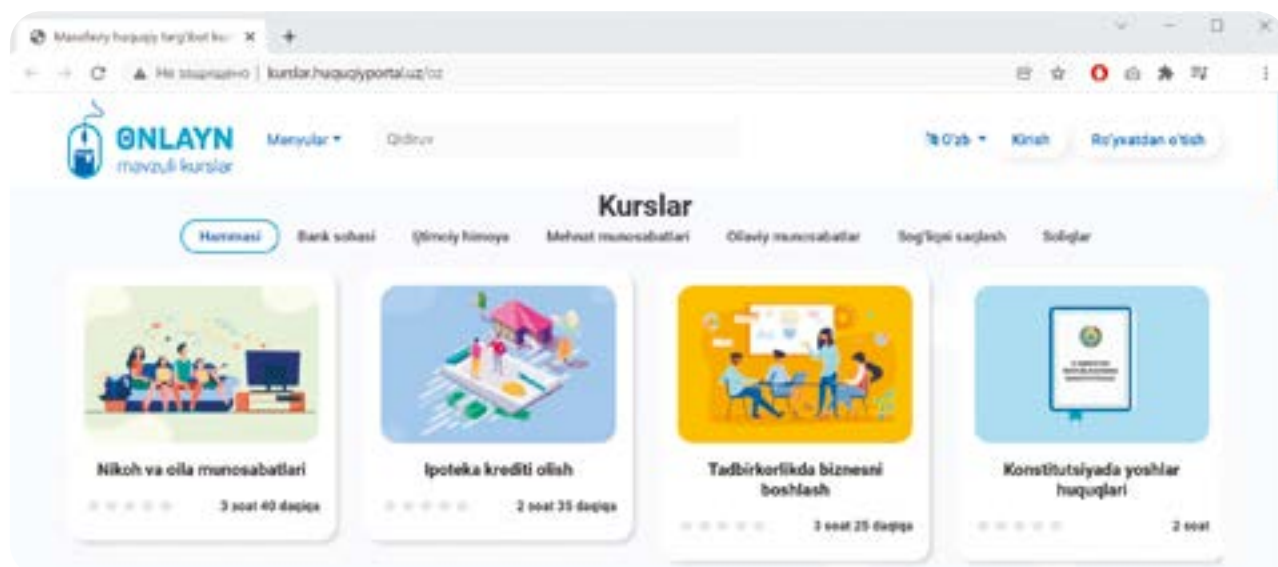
Mavzuli huquqiy targ'ibot ku ×

Не защищено | kurslar.huquqiyportal.uz/oz

ONLAYN
mavzuli kurslar

Menyular ▾

Qidiruv

O'zb ▾ Kirish Ro'yxatdan o'tish

Kurslar

Hammasi Bank sohasi Ijtimoiy himoya Mehnat munosabatlari Oilaviy munosabatlar Sog'liqni saqlash Soliqlar

Nikoh va oila munosabatlari
3 soat 40 daqiqa

Ipoteka krediti olish
2 soat 35 daqiqa

Tadbirkorlikda biznesni boshlash
3 soat 25 daqiqa

Konstitutsiyada yoshlar huquqlari
2 soat